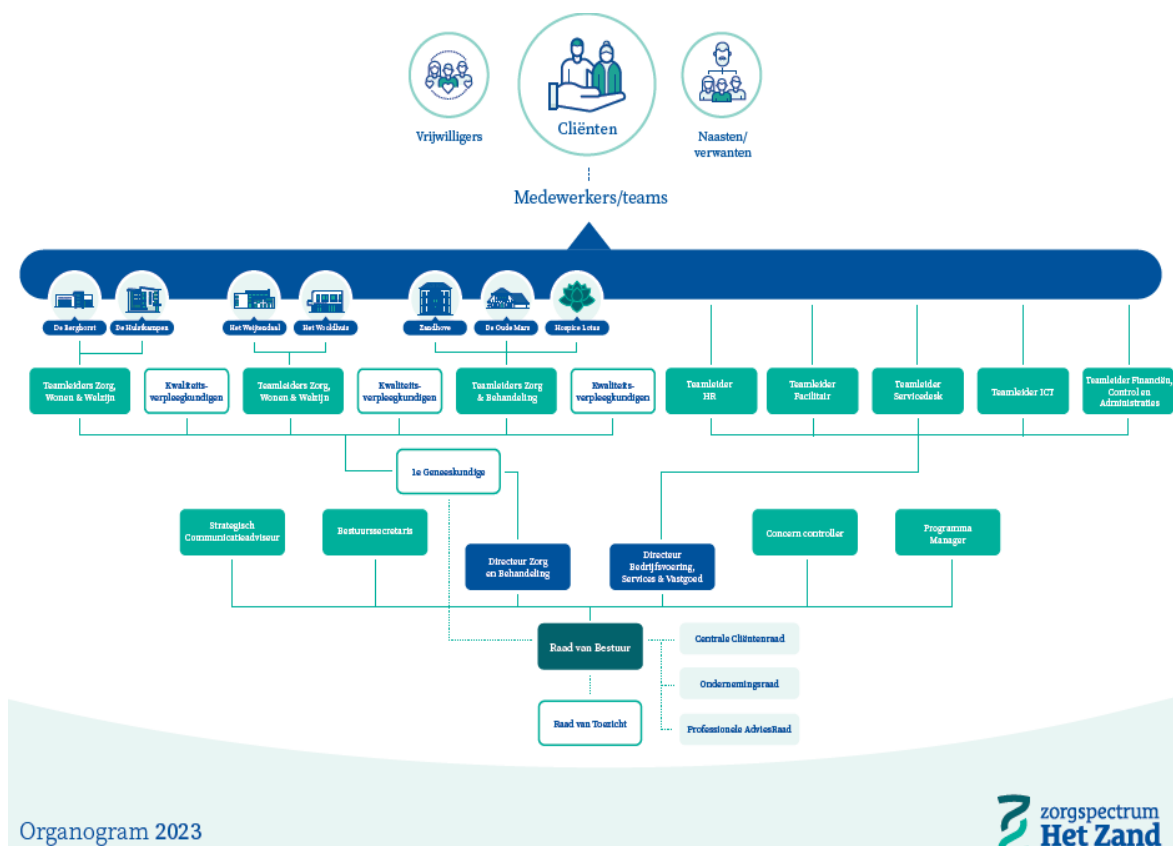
Vrijwilligers

Cliënten

Naasten/ verwanten

Medewerkers/teams

De Berghorst

De Hulsbeampen

Het Weijtendaal

Het Woldhuis

Zandhove

De Oude Mars

Hospice Lotus

Teamleiders Zorg, Wonen & Welzijn

Kwaliteits-verpleegkundigen

Teamleiders Zorg, Wonen & Welzijn

Kwaliteits-verpleegkundigen

Teamleiders Zorg & Behandeling

Kwaliteits-verpleegkundigen

Teamleider HR

Teamleider Facilitair

Teamleider Servicedesk

Teamleider ICT

Teamleider Financiën, Control en Administraties

1e Geneeskundige

Strategisch Communicatieadviseur

Bestuurssecretaris

Directeur Zorg en Behandeling

Directeur Bedrijfsvoering, Services & Vastgoed

Concern controller

Programma Manager

Raad van Bestuur

Centrale Cliëntenraad

Ondernemingsraad

Professionele AdviesRaad

Raad van Toezicht

Organogram 2023

zorgspectrum Het Zand